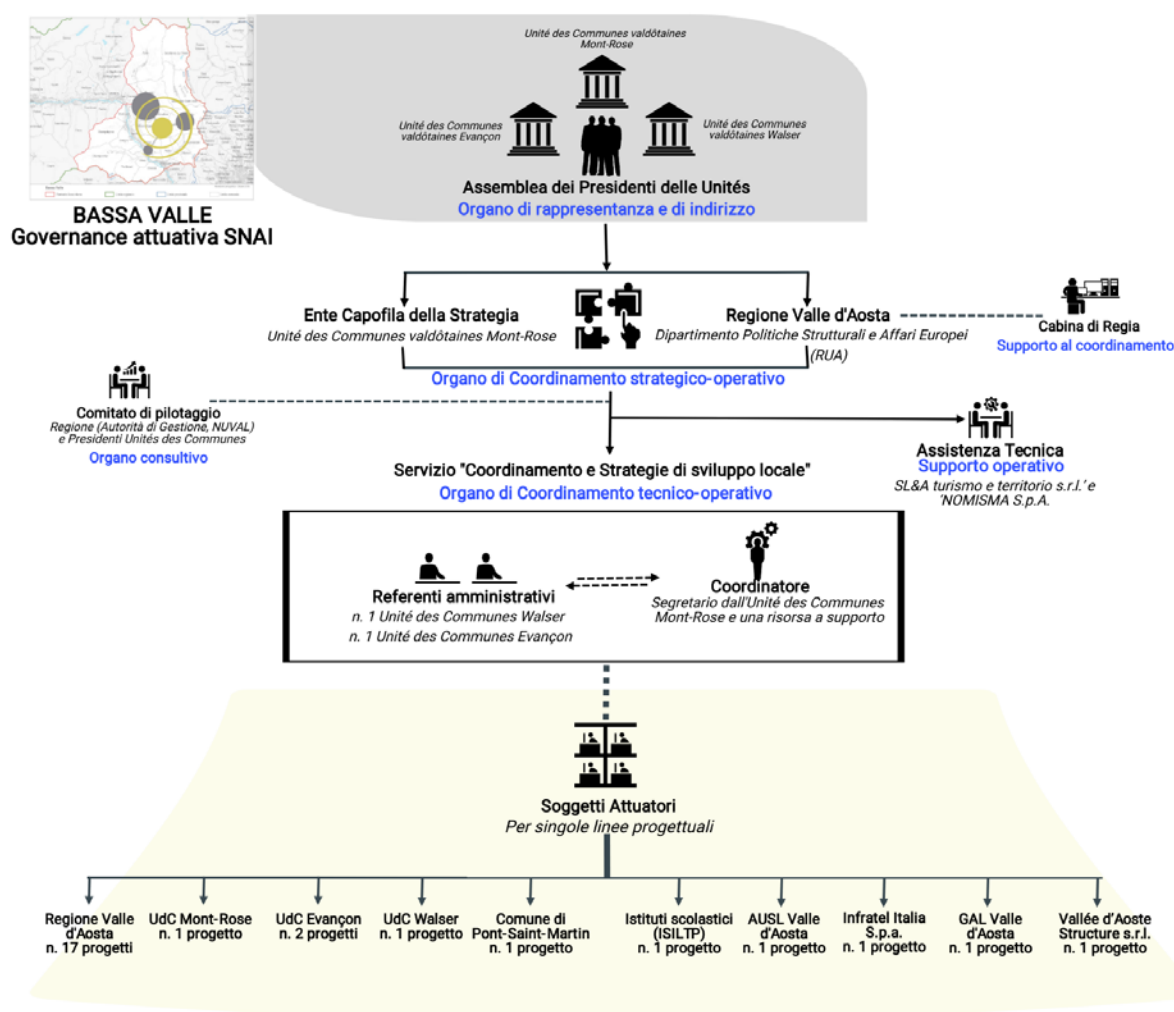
BASSA VALLE
Governance attuativa SNAI

Unité des Communes valdôtaines Mont-Rose

Unité des Communes valdôtaines Evançon

Unité des Communes valdôtaines Walser

Assemblea dei Presidenti delle Unités
Organo di rappresentanza e di indirizzo

Ente Capofila della Strategia
Unité des Communes valdôtaines Mont-Rose

Regione Valle d'Aosta
Dipartimento Politiche Strutturali e Affari Europei (RUA)

Cabina di Regia
Supporto al coordinamento

Organo di Coordinamento strategico-operativo

Comitato di pilotaggio
Regione (Autorità di Gestione, NUVAL) e Presidenti Unités des Communes
Organo consultivo

Assistenza Tecnica
Supporto operativo
SL&A turismo e territorio s.r.l.' e 'NOMISMA S.p.A.

Servizio "Coordinamento e Strategie di sviluppo locale"
Organo di Coordinamento tecnico-operativo

Referenti amministrativi
n. 1 Unité des Communes Walser
n. 1 Unité des Communes Evançon

Coordinatore
Segretario dall'Unité des Communes Mont-Rose e una risorsa a supporto

Soggetti Attuatori
Per singole linee progettuali

Regione Valle d'Aosta n. 17 progetti

UdC Mont-Rose n. 1 progetto

UdC Evançon n. 2 progetti

UdC Walser n. 1 progetto

Comune di Pont-Saint-Martin n. 1 progetto

Istituti scolastici (ISILTP) n. 1 progetto

AUSL Valle d'Aosta n. 1 progetto

Infratel Italia S.p.a. n. 1 progetto

GAL Valle d'Aosta n. 1 progetto

Vallée d'Aoste Structure s.r.l. n. 1 progetto